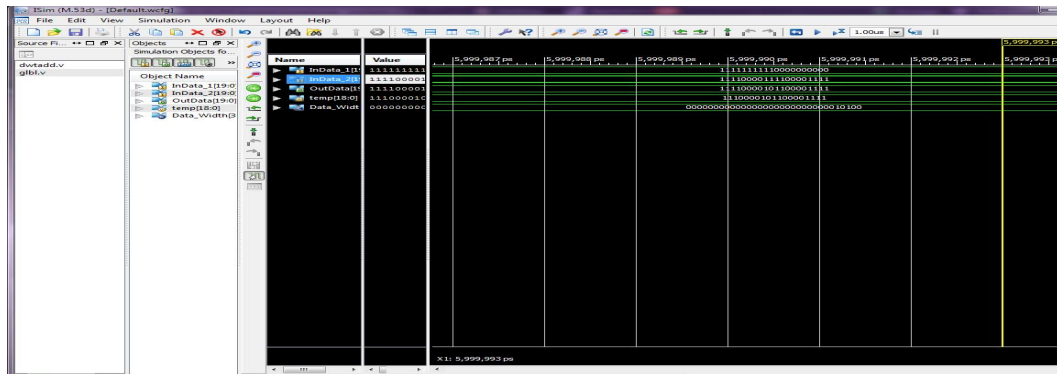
ISim (M.53d) - [Default.wcfg]
File Edit View Simulation Window Layout Help
1.00us
Source Fi...
dwtadd.v
glbl.v
Objects
Simulation Objects fo...
Object Name
InData_1[19:0]
InData_2[19:0]
OutData[19:0]
temp[18:0]
Data_Width[3
Name
Value
InData_1[1
InData_2[1
OutData[1
temp[18:0]
Data_Widt
111111111
111100001
111100001
11100001C
00000000C
5,999,987 ps
5,999,988 ps
5,999,989 ps
5,999,990 ps
5,999,991 ps
5,999,992 ps
5,999,993 ps
5,999,993 p
11111111100000000000
11110000111100001111
11110000101100001111
1110000101100001111
00000000000000000000000000010100
X1: 5,999,993 ps